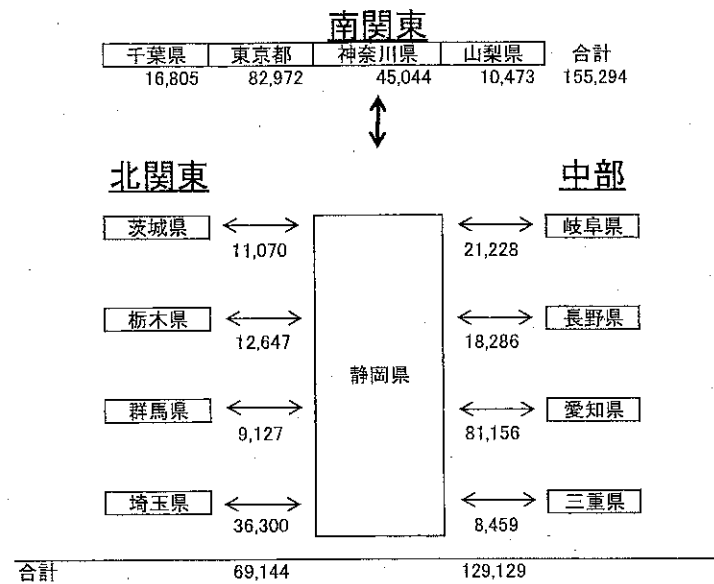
南関東

| 千葉県 | 東京都 | 神奈川県 | 山梨県 | 合計 |
|---|---|---|---|---|
| 16,805 | 82,972 | 45,044 | 10,473 | 155,294 |

北関東

茨城県
11,070

栃木県
12,647

群馬県
9,127

埼玉県
36,300

静岡県

中部

岐阜県
21,228

長野県
18,286

愛知県
81,156

三重県
8,459

合計 69,144 129,129